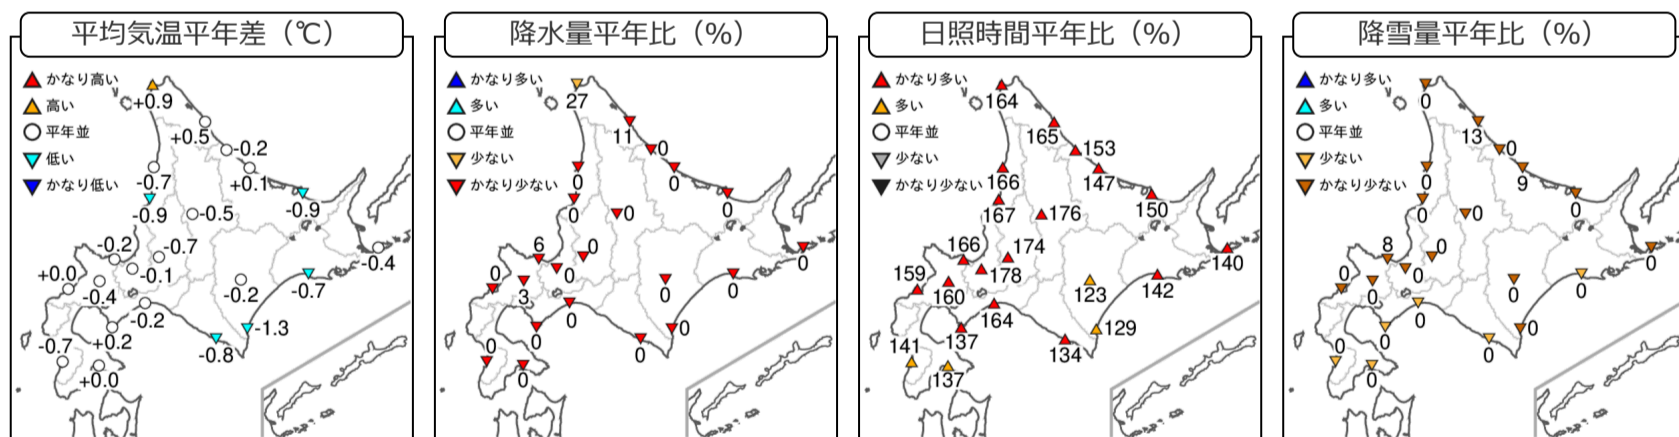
平均気温平年差（℃）

かなり高い
高い
平年並
低い
かなり低い

+0.9
+0.5
-0.2
-0.7
+0.1
-0.9
-0.9
-0.5
-0.2
-0.7
-0.1
+0.0
-0.4
-0.4
-0.2
-0.7
-0.2
-1.3
-0.7
+0.2
-0.8
+0.0

降水量平年比（%）

かなり多い
多い
平年並
少ない
かなり少ない

27
11
0
0
0
0
0
0
6
0
0
0
0
0
3
0
0
0
0
0
0
0
0

日照時間平年比（%）

かなり多い
多い
平年並
少ない
かなり少ない

164
165
153
147
166
150
167
176
166
174
140
159
178
160
123
142
164
129
141
137
134
137

降雪量平年比（%）

かなり多い
多い
平年並
少ない
かなり少ない

0
13
0
9
0
0
0
0
8
0
0
0
0
0
0
0
0
0
0
0
0
0